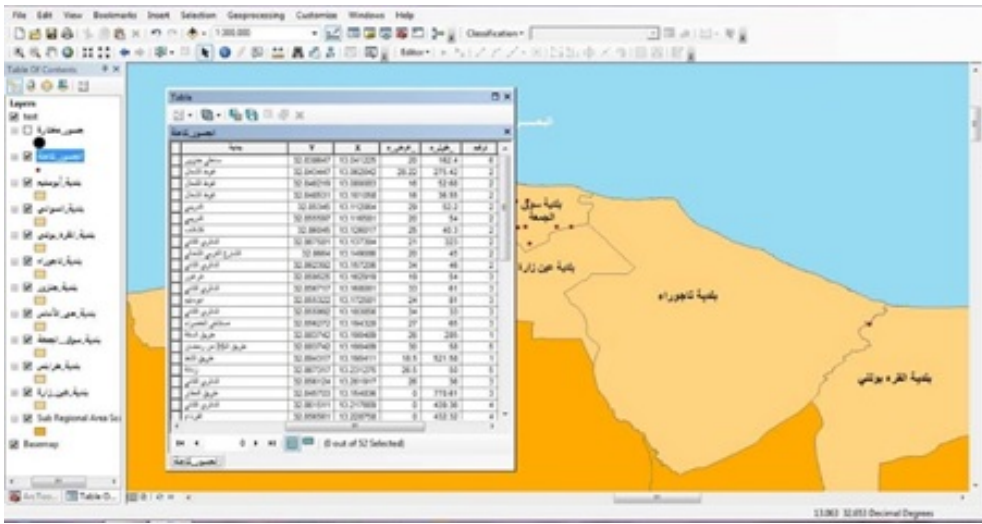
File Edit View Bookmarks Insert Selection Geoprocessing Customize Windows Help

1:300,000

Classification

Editor

Table Of Contents

Layers

text

حصون مختارة

الحصون كاملة

بلدية أبوسليم

بلدية تاجوراء

بلدية القره بوللي

بلدية جنزور

بلدية حي الأندلس

بلدية سوق الجمعة

بلدية طرابلس

بلدية عين زارة

Sub Regional Area Sc

Basemap

Table

الحصون كاملة

| بلدية | Y | X | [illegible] | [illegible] | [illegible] |
|---|---|---|---|---|---|
| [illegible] | 32.838847 | 13.041225 | 20 | 182.4 | 6 |
| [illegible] | 32.840447 | 13.062642 | 28.22 | 275.42 | 2 |
| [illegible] | 32.848219 | 13.069951 | 16 | 52.68 | 2 |
| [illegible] | 32.848531 | 13.101268 | 16 | 38.55 | 2 |
| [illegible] | 32.85345 | 13.112804 | 29 | 52.2 | 2 |
| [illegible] | 32.855597 | 13.116581 | 20 | 54 | 2 |
| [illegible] | 32.86845 | 13.126017 | 25 | 40.3 | 2 |
| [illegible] | 32.867581 | 13.137384 | 21 | 323 | 2 |
| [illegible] | 32.8664 | 13.149698 | 20 | 45 | 2 |
| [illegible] | 32.862392 | 13.157206 | 24 | 46 | 2 |
| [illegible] | 32.858525 | 13.162918 | 18 | 54 | 2 |
| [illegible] | 32.856717 | 13.168081 | 33 | 41 | 2 |
| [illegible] | 32.855322 | 13.172501 | 24 | 81 | 3 |
| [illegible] | 32.855982 | 13.183858 | 34 | 33 | 3 |
| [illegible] | 32.856272 | 13.184328 | 27 | 65 | 3 |
| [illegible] | 32.883742 | 13.190408 | 26 | 291 | 3 |
| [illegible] | 32.883742 | 13.190409 | 30 | 68 | 5 |
| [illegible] | 32.884317 | 13.190411 | 18.5 | 521.58 | 3 |
| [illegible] | 32.887317 | 13.231276 | 26.5 | 50 | 5 |
| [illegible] | 32.858124 | 13.261817 | 26 | 38 | 3 |
| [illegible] | 32.845703 | 13.154836 | 0 | 715.61 | 2 |
| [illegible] | 32.861511 | 13.217606 | 0 | 408.36 | 4 |
| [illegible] | 32.856561 | 13.228758 | 0 | 432.52 | 4 |

(0 out of 52 Selected)

الحصون كاملة

بلدية سوق الجمعة

بلدية عين زارة

بلدية تاجوراء

بلدية القره بوللي

13.063 32.653 Decimal Degrees